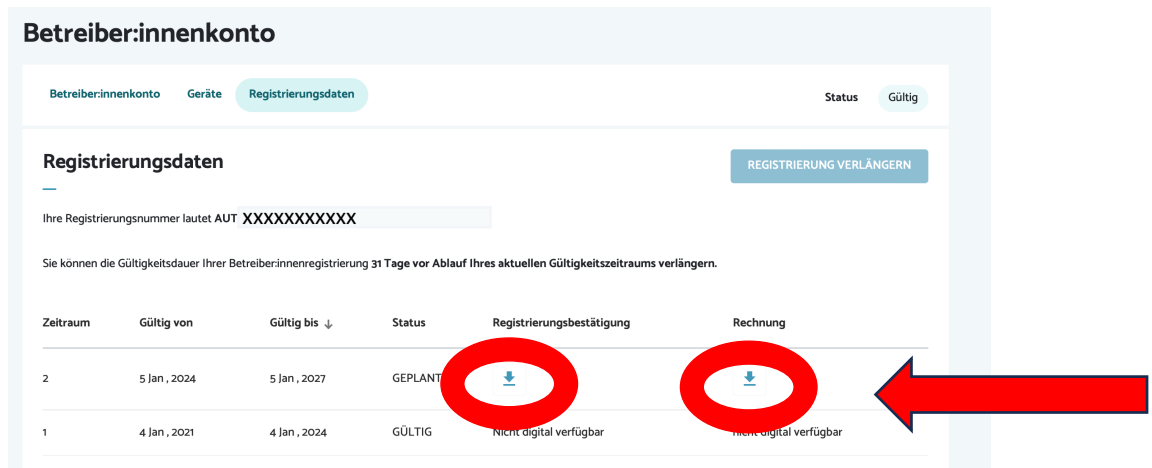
Betreiber:innenkonto

Betreiber:innenkonto Geräte Registrierungsdaten

Status Gültig

Registrierungsdaten

REGISTRIERUNG VERLÄNGERN

Ihre Registrierungsnummer lautet AUT XXXXXXXXXXX

Sie können die Gültigkeitsdauer Ihrer Betreiber:innenregistrierung 31 Tage vor Ablauf Ihres aktuellen Gültigkeitszeitraums verlängern.

| Zeitraum | Gültig von | Gültig bis | Status | Registrierungsbestätigung | Rechnung |
|---|---|---|---|---|---|
| 2 | 5 Jan , 2024 | 5 Jan , 2027 | GEPLANT | | |
| 1 | 4 Jan , 2021 | 4 Jan , 2024 | GÜLTIG | Nicht digital verfügbar | Nicht digital verfügbar |